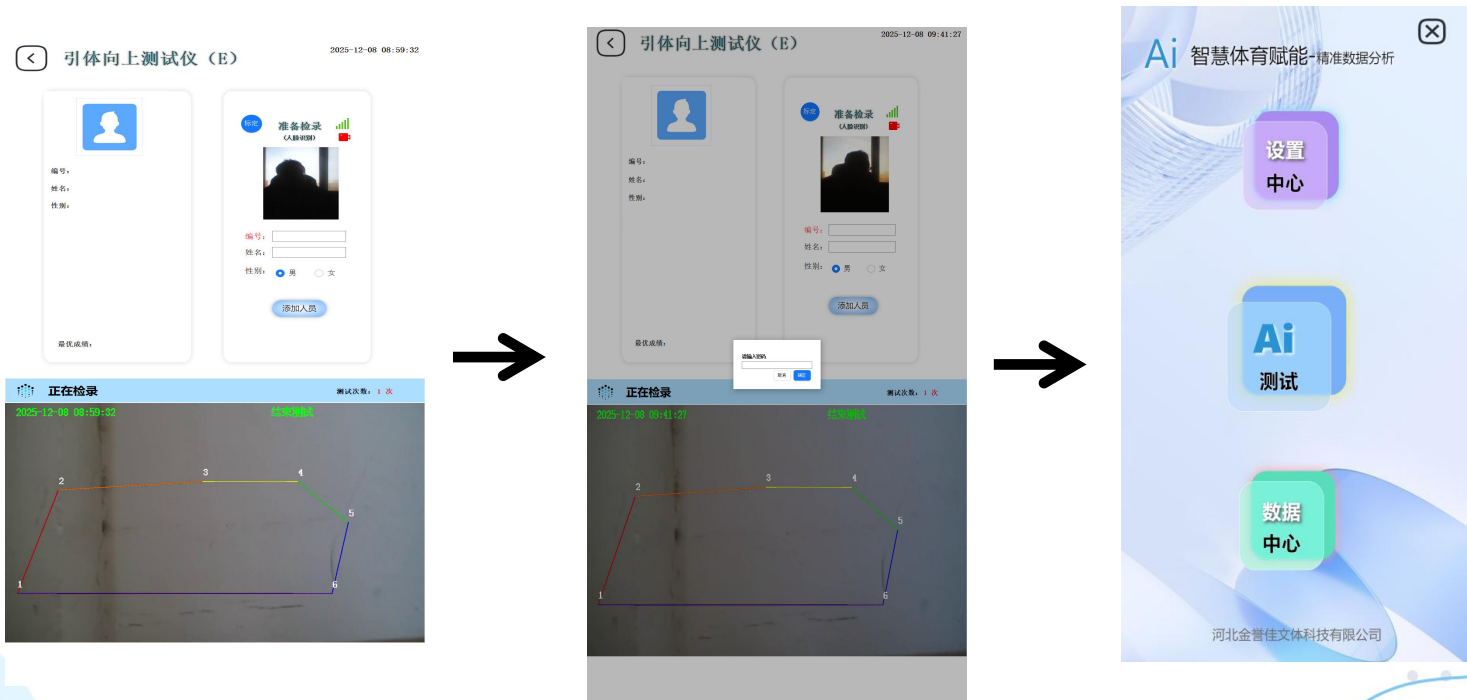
引体向上测试仪（E）

2025-12-08 08:59:32

编号：
姓名：
性别：

最优成绩：

标定
准备检录
（人脸识别）

编号：
姓名：
性别： 男 女

添加人员

正在检录
测试次数： 1 次

2025-12-08 08:59:32
结束测试

2
3
4
5
1
6

引体向上测试仪（E）

2025-12-08 09:41:27

编号：
姓名：
性别：

最优成绩：

标定
准备检录
（人脸识别）

编号：
姓名：
性别： 男 女

添加人员

请输入密码
取消 确定

正在检录
测试次数： 1 次

2025-12-08 09:41:27
结束测试

2
3
4
5
1
6

Ai 智慧体育赋能-精准数据分析

设置
中心

Ai
测试

数据
中心

河北金誉佳文体科技有限公司